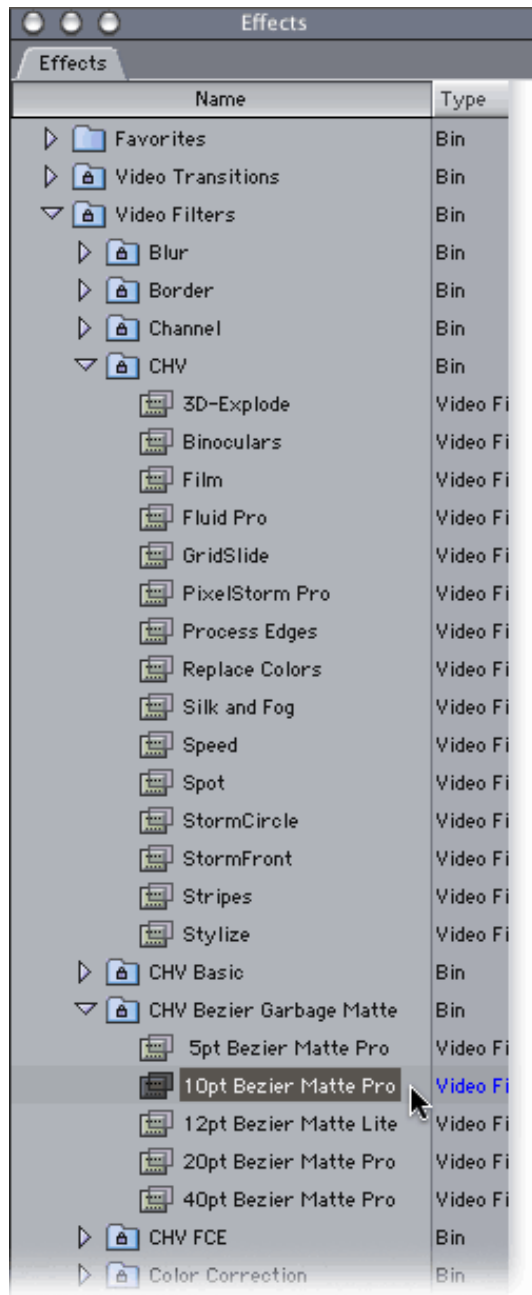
Effects

Effects

| Name | Type |
|---|---|
| Favorites | Bin |
| Video Transitions | Bin |
| Video Filters | Bin |
| Blur | Bin |
| Border | Bin |
| Channel | Bin |
| CHV | Bin |
| 3D-Explode | Video Fi |
| Binoculars | Video Fi |
| Film | Video Fi |
| Fluid Pro | Video Fi |
| GridSlide | Video Fi |
| PixelStorm Pro | Video Fi |
| Process Edges | Video Fi |
| Replace Colors | Video Fi |
| Silk and Fog | Video Fi |
| Speed | Video Fi |
| Spot | Video Fi |
| StormCircle | Video Fi |
| StormFront | Video Fi |
| Stripes | Video Fi |
| Stylize | Video Fi |
| CHV Basic | Bin |
| CHV Bezier Garbage Matte | Bin |
| 5pt Bezier Matte Pro | Video Fi |
| 10pt Bezier Matte Pro | Video Fi |
| 12pt Bezier Matte Lite | Video Fi |
| 20pt Bezier Matte Pro | Video Fi |
| 40pt Bezier Matte Pro | Video Fi |
| CHV FCE | Bin |
| Color Correction | Bin |